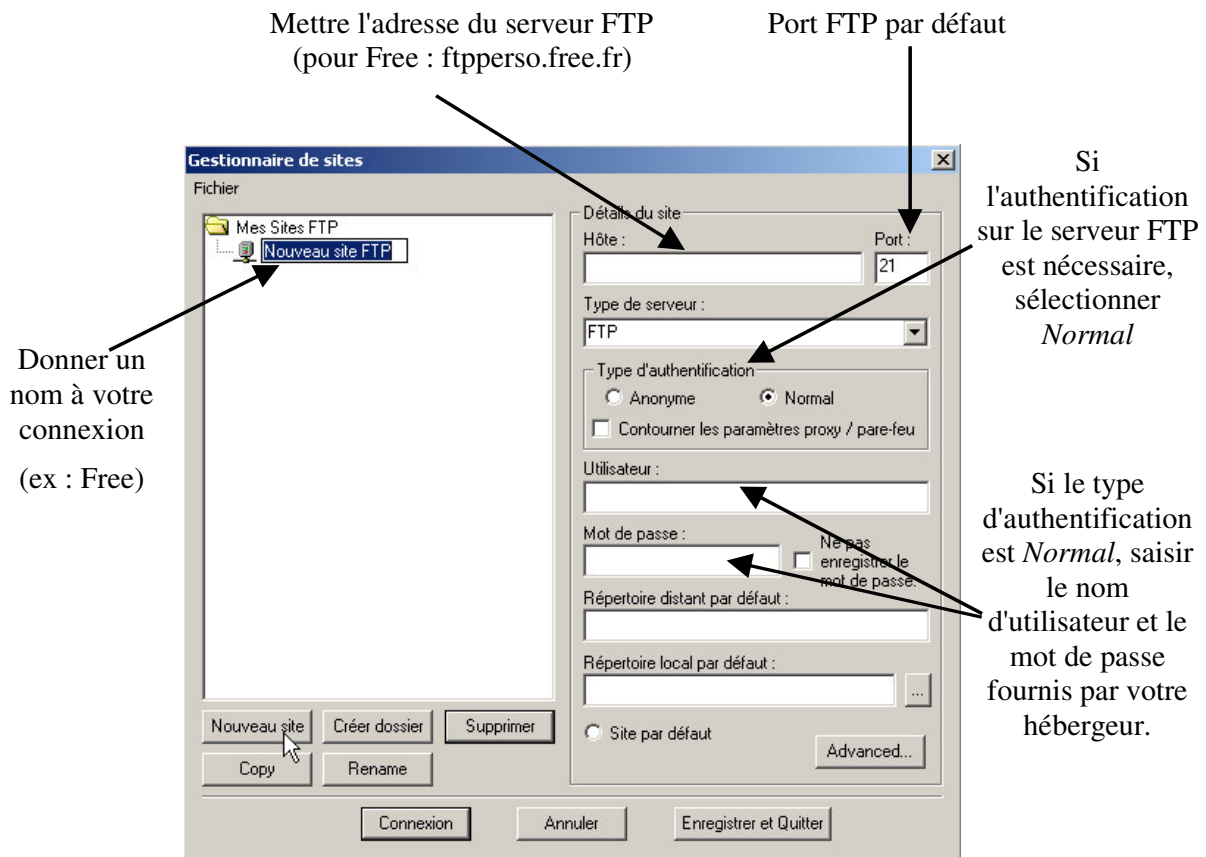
Mettre l'adresse du serveur FTP (pour Free : ftpperso.free.fr)

Port FTP par défaut

Gestionnaire de sites

Fichier

Mes Sites FTP

Nouveau site FTP

Détails du site

Hôte :

Port :

21

Type de serveur :

FTP

Type d'authentification

Anonyme

Normal

Contourner les paramètres proxy / pare-feu

Utilisateur :

Mot de passe :

Ne pas enregistrer le mot de passe.

Répertoire distant par défaut :

Répertoire local par défaut :

...

Nouveau site

Créer dossier

Supprimer

Copy

Rename

Site par défaut

Advanced...

Connexion

Annuler

Enregistrer et Quitter

Si l'authentification sur le serveur FTP est nécessaire, sélectionner *Normal*

Donner un nom à votre connexion

(ex : Free)

Si le type d'authentification est *Normal*, saisir le nom d'utilisateur et le mot de passe fournis par votre hébergeur.